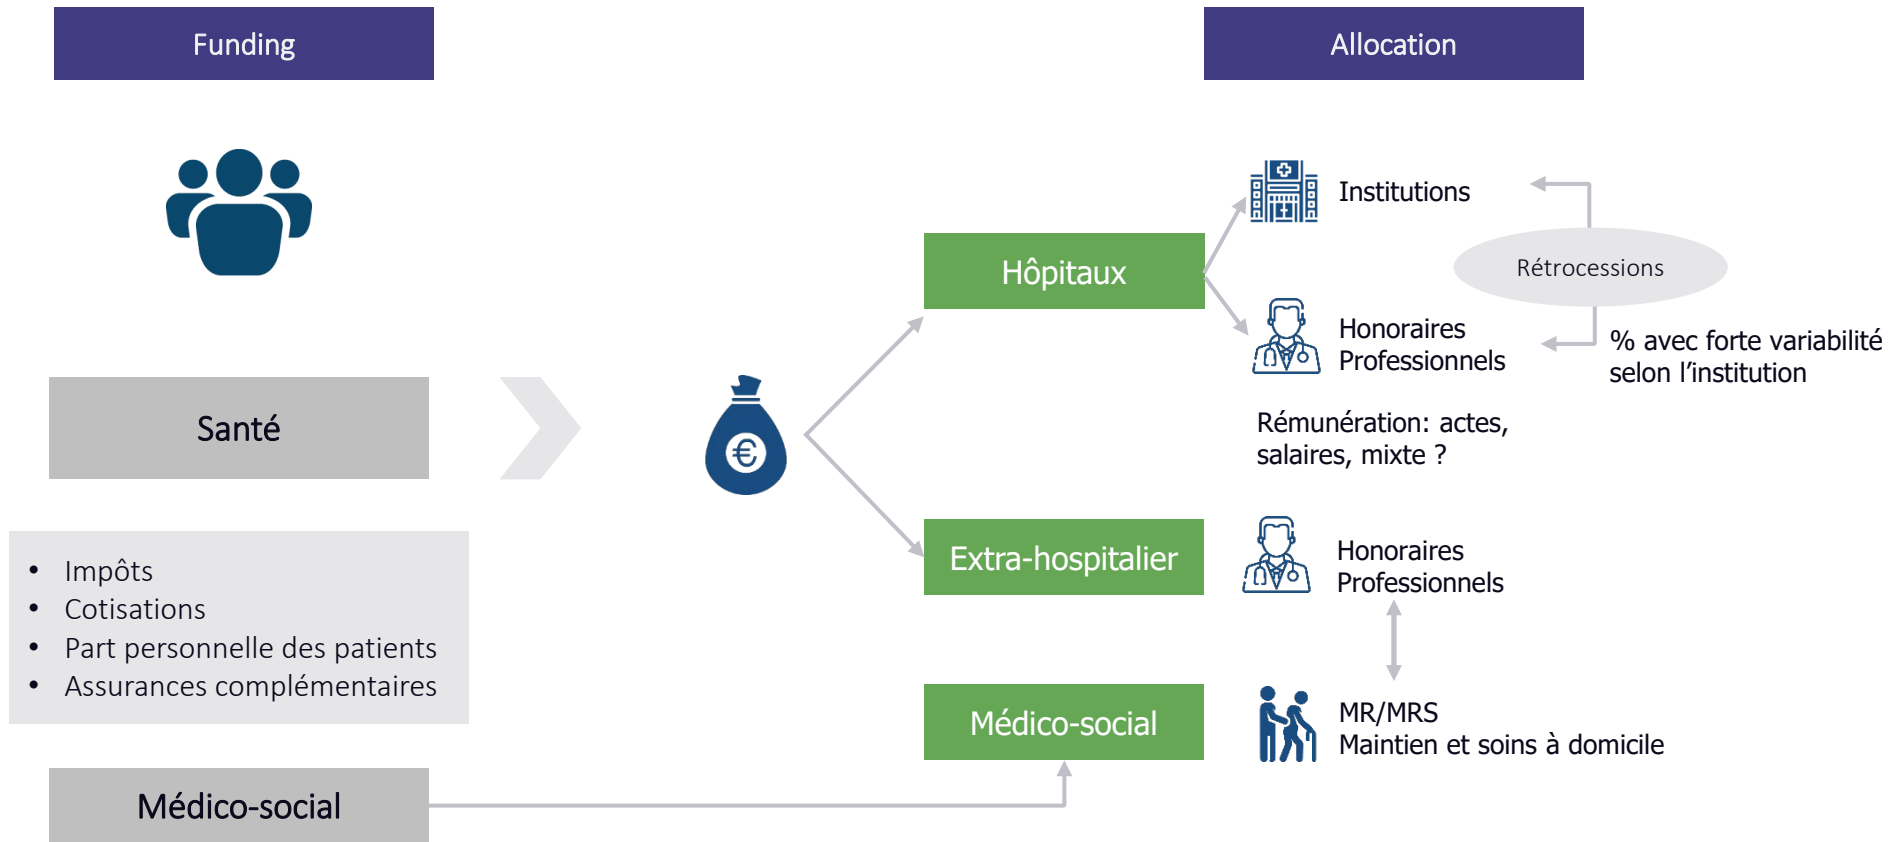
Funding

Allocation

Santé

• Impôts
• Cotisations
• Part personnelle des patients
• Assurances complémentaires

Médico-social

Hôpitaux

Extra-hospitalier

Médico-social

Institutions

Rétrocessions

Honoraires Professionnels

% avec forte variabilité selon l'institution

Rémunération: actes, salaires, mixte ?

Honoraires Professionnels

MR/MRS
Maintien et soins à domicile